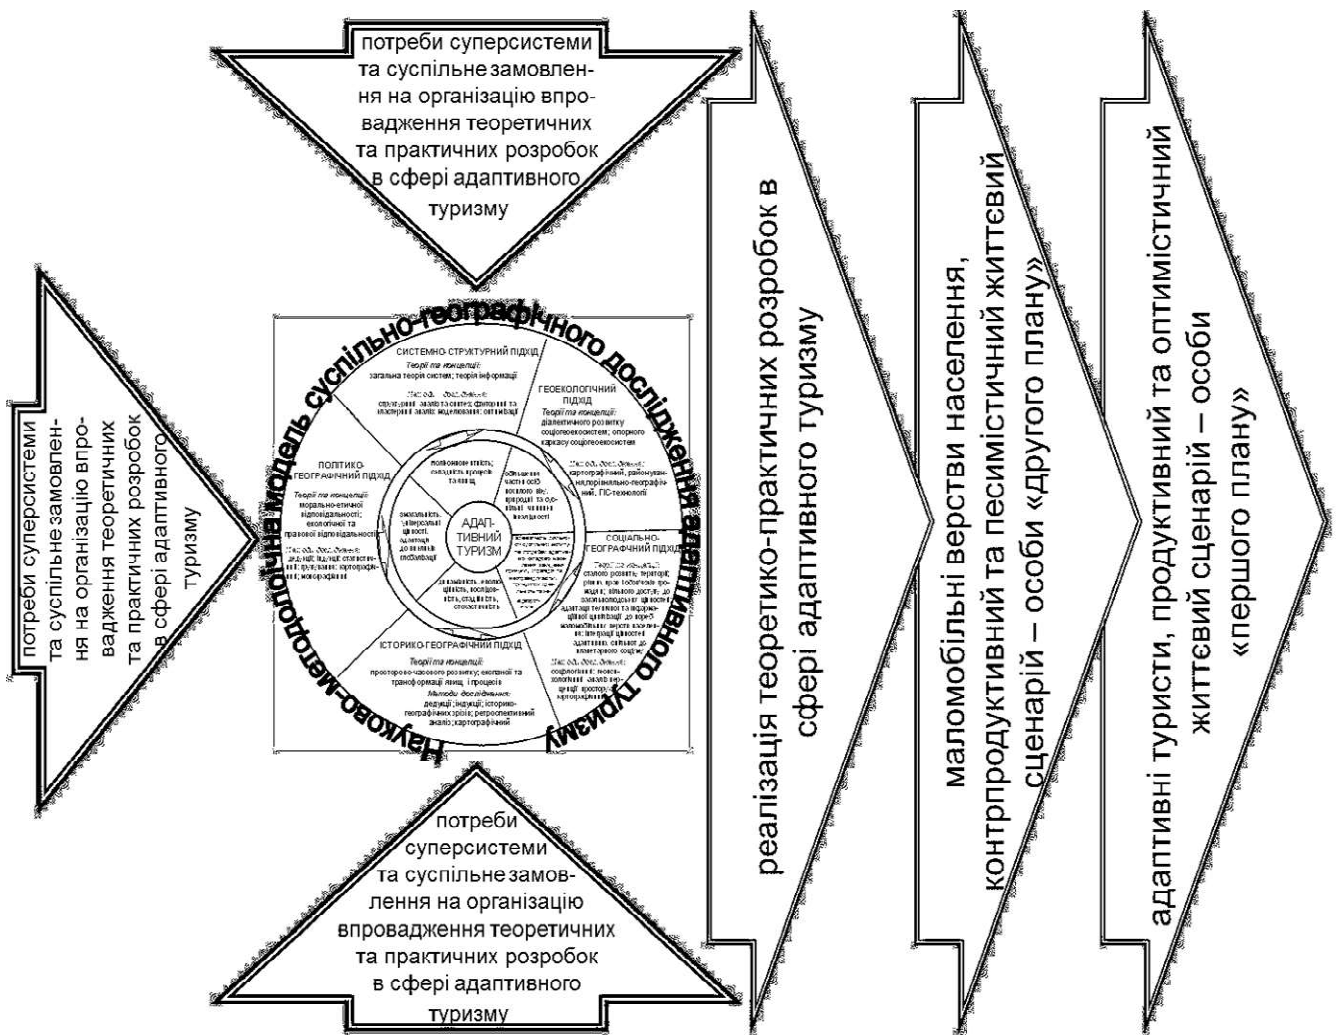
потреби суперсистеми та суспільне замовлення на організацію впровадження теоретичних та практичних розробок в сфері адаптивного туризму

потреби суперсистеми та суспільне замовлення на організацію впровадження теоретичних та практичних розробок в сфері адаптивного туризму

Науково-методологічна модель суспільно-географічного дослідження адаптивного туризму

СИСТЕМНО-СТРУКТУРНИЙ ПІДХІД
Теорії та концепції:
загальна теорія систем; теорія інформації
Методи дослідження:
структурний аналіз та синтез; функціональний та системний аналіз; моделювання; оптимізації

ГЕОЕКОЛОГІЧНИЙ ПІДХІД
Теорії та концепції:
діалектичного розвитку соціогеоекосистем; опорного каркасу соціогеоекосистем
Методи дослідження:
картографічний, районування, порівняльно-географічний, ГІС-технології

ПОЛІТИКО-ГЕОГРАФІЧНИЙ ПІДХІД
Теорії та концепції:
морально-етичної відповідальності; екологічної та правової відповідальності
Методи дослідження:
дедукції; індукції; статистичний; групування; картографічний; монографічний

СОЦІАЛЬНО-ГЕОГРАФІЧНИЙ ПІДХІД
Теорії та концепції:
сталого розвитку; територіальної організації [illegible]; вільного доступу; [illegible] адаптації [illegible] маломобільних верств населення; інтеграції цінностей адаптивних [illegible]
Методи дослідження:
соціологічні; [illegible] аналіз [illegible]

ІСТОРИКО-ГЕОГРАФІЧНИЙ ПІДХІД
Теорії та концепції:
просторово-часового розвитку; еволюції та трансформації явищ і процесів
Методи дослідження:
дедукції; індукції; історико-географічних зрізів; ретроспективний аналіз; картографічний

АДАПТИВНИЙ ТУРИЗМ

поліфункціональність; складність процесів та явищ
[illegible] частини особистості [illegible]
зважаючи на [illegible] цінності, адаптація до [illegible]
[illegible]
динамічність, еволюційність, послідовність, стадійність, стохастичність

потреби суперсистеми та суспільне замовлення на організацію впровадження теоретичних та практичних розробок в сфері адаптивного туризму

реалізація теоретико-практичних розробок в сфері адаптивного туризму

маломобільні верстви населення, контрпродуктивний та песимістичний життєвий сценарій – особи «другого плану»

адаптивні туристи, продуктивний та оптимістичний життєвий сценарій – особи «першого плану»